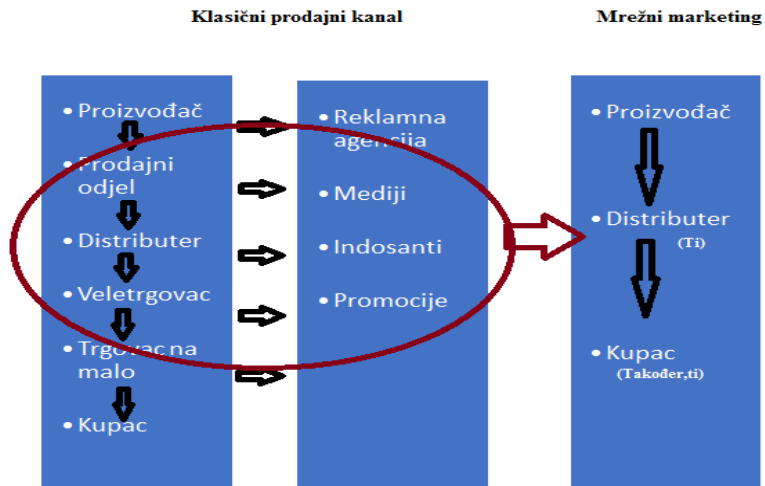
Klasični prodajni kanal

Mrežni marketing

• Proizvođač
• Prodajni odjel
• Distributer
• Veletrgovac
• Trgovac na malo
• Kupac

• Reklamna agencija
• Mediji
• Indosanti
• Promocije

• Proizvođač
• Distributer (Ti)
• Kupac (Također,ti)